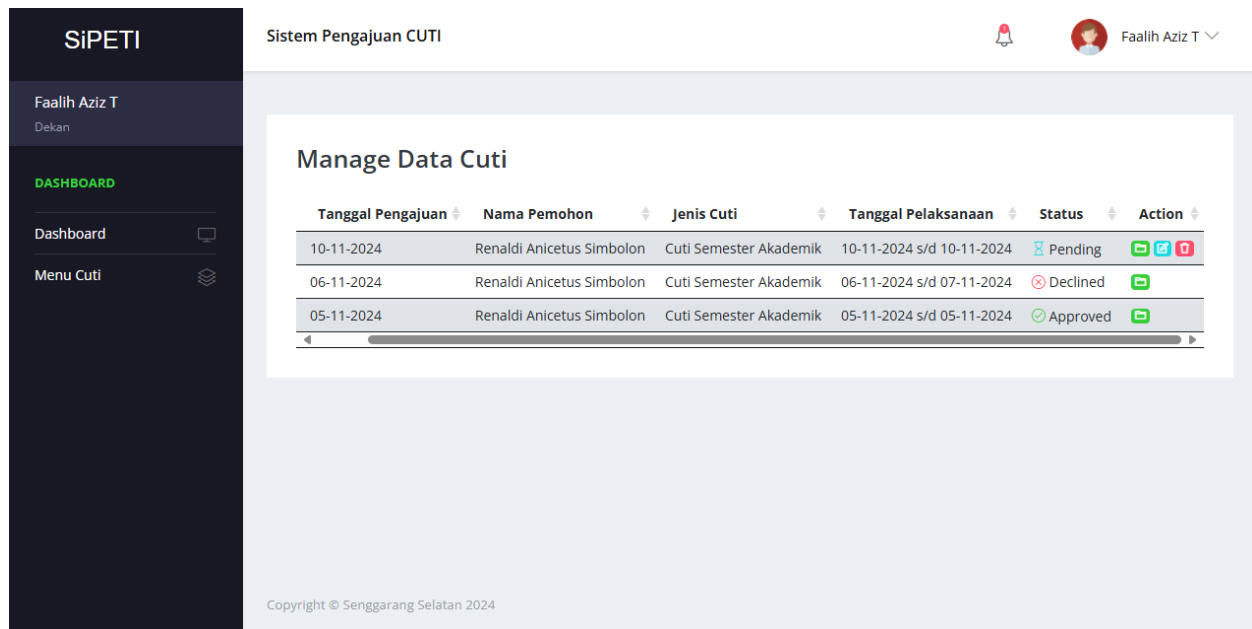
SiPETI

Sistem Pengajuan CUTI

Faalih Aziz T

Faalih Aziz T
Dekan

DASHBOARD

Dashboard

Menu Cuti

Manage Data Cuti

| Tanggal Pengajuan | Nama Pemohon | Jenis Cuti | Tanggal Pelaksanaan | Status | Action |
|---|---|---|---|---|---|
| 10-11-2024 | Renaldi Anicetus Simbolon | Cuti Semester Akademik | 10-11-2024 s/d 10-11-2024 | Pending | |
| 06-11-2024 | Renaldi Anicetus Simbolon | Cuti Semester Akademik | 06-11-2024 s/d 07-11-2024 | Declined | |
| 05-11-2024 | Renaldi Anicetus Simbolon | Cuti Semester Akademik | 05-11-2024 s/d 05-11-2024 | Approved | |

Copyright © Senggarang Selatan 2024